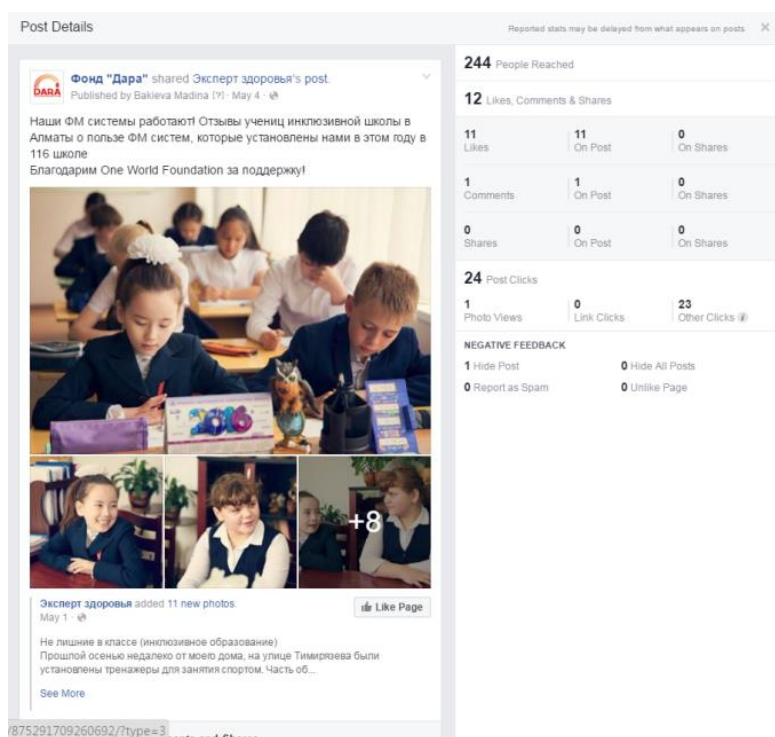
Post Details

Reported stats may be delayed from what appears on posts ×

DARA

Фонд "Дара" shared Эксперт здоровья's post.
Published by Bakieva Madina [?] · May 4 ·

Наши ФМ системы работают! Отзывы учениц инклюзивной школы в Алматы о пользе ФМ систем, которые установлены нами в этом году в 116 школе
Благодарим One World Foundation за поддержку!

2016

+8

Эксперт здоровья added 11 new photos.
May 1 ·

Like Page

Не лишние в классе (инклюзивное образование)
Прошлой осенью недалеко от моего дома, на улице Тимирязева были установлены тренажеры для занятия спортом. Часть об...

See More

/875291709260692/?type=3

244 People Reached

12 Likes, Comments & Shares

| 11 Likes | 11 On Post | 0 On Shares |
|---|---|---|
| 1 Comments | 1 On Post | 0 On Shares |
| 0 Shares | 0 On Post | 0 On Shares |

24 Post Clicks

| 1 Photo Views | 0 Link Clicks | 23 Other Clicks |
|---|---|---|

NEGATIVE FEEDBACK

1 Hide Post
0 Hide All Posts
0 Report as Spam
0 Unlike Page